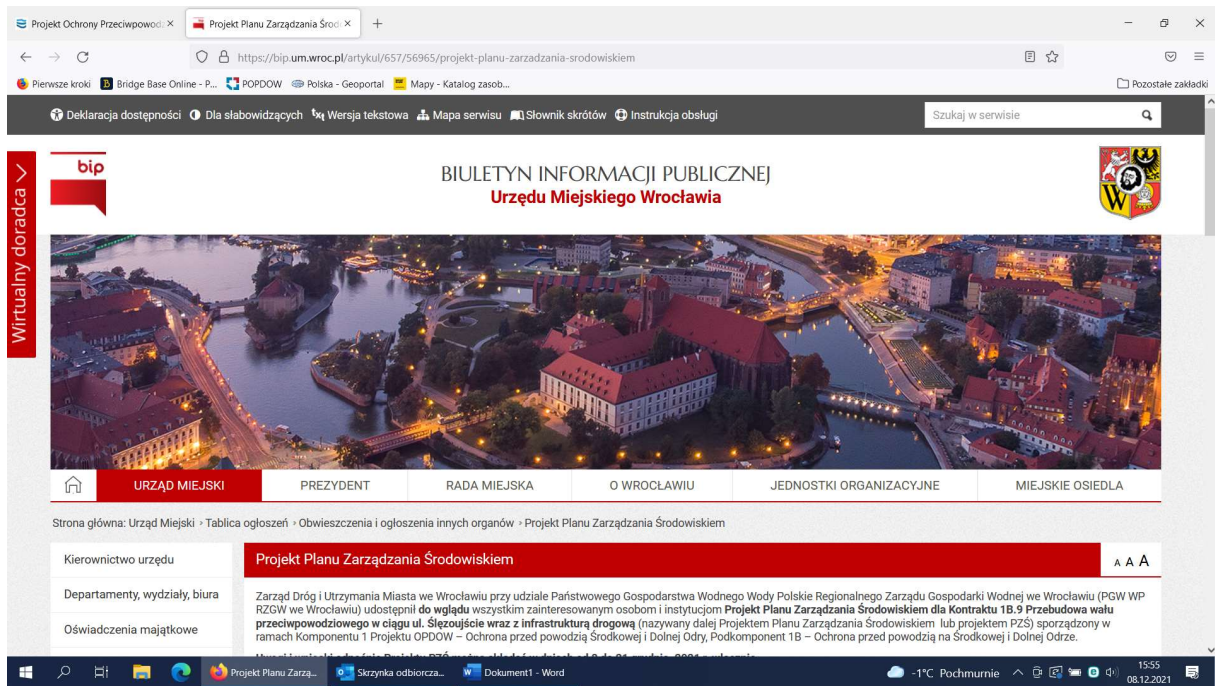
Projekt Ochrony Przeciwpowod ×   Projekt Planu Zarządzania Środ ×   +

https://bip.um.wroc.pl/artykul/657/56965/projekt-planu-zarzadzania-srodowiskiem

Pierwsze kroki   Bridge Base Online - P...   POPDOW   Polska - Geoportal   Mapy - Katalog zasob...   Pozostałe zakładki

Deklaracja dostępności   Dla słabowidzących   Wersja tekstowa   Mapa serwisu   Słownik skrótów   Instrukcja obsługi   Szukaj w serwisie

Wirtualny doradca

bip

BIULETYN INFORMACJI PUBLICZNEJ
Urzędu Miejskiego Wrocławia

URZĄD MIEJSKI   PREZYDENT   RADA MIEJSKA   O WROCŁAWIU   JEDNOSTKI ORGANIZACYJNE   MIEJSKIE OSIEDLA

Strona główna: Urząd Miejski › Tablica ogłoszeń › Obwieszczenia i ogłoszenia innych organów › Projekt Planu Zarządzania Środowiskiem

Kierownictwo urzędu

Departamenty, wydziały, biura

Oświadczenia majątkowe

Projekt Planu Zarządzania Środowiskiem

A A A

Zarząd Dróg i Utrzymania Miasta we Wrocławiu przy udziale Państwowego Gospodarstwa Wodnego Wody Polskie Regionalnego Zarządu Gospodarki Wodnej we Wrocławiu (PGW WP RZGW we Wrocławiu) udostępnił **do wglądu** wszystkim zainteresowanym osobom i instytucjom **Projekt Planu Zarządzania Środowiskiem dla Kontraktu 1B.9 Przebudowa wału przeciwpowodziowego w ciągu ul. Ślęzoujście wraz z infrastrukturą drogową** (nazywany dalej Projektem Planu Zarządzania Środowiskiem lub projektem PZŚ) sporządzony w ramach Komponentu 1 Projektu OPDOW – Ochrona przed powodzią Środkowej i Dolnej Odry, Podkomponent 1B – Ochrona przed powodzią na Środkowej i Dolnej Odrze.

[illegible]

Projekt Planu Zarzą...   Skrzynka odbiorcza...   Dokument1 - Word   -1°C Pochmurnie   15:55   08.12.2021